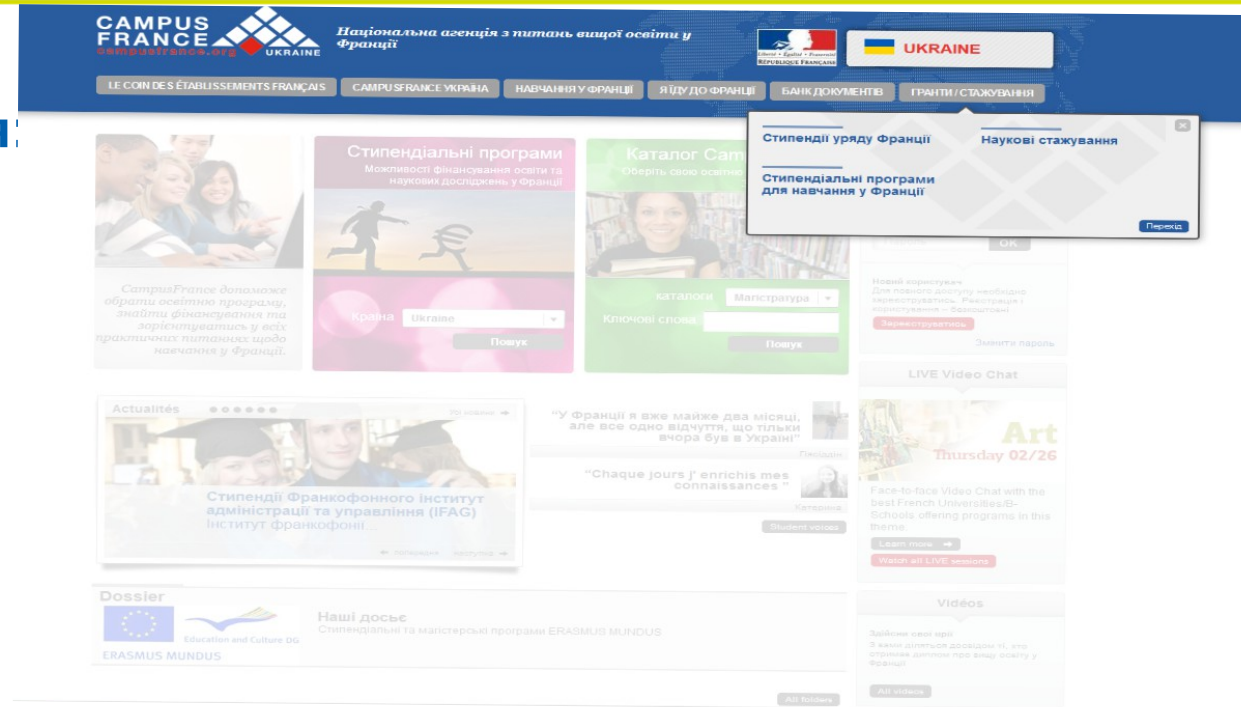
CAMPUS FRANCE
campusfrance.org UKRAINE

Національна агенція з питань вищої освіти у Франції

Liberté • Égalité • Fraternité
RÉPUBLIQUE FRANÇAISE

UKRAINE

LE COIN DES ÉTABLISSEMENTS FRANÇAIS
CAMPUSFRANCE УКРАЇНА
НАВЧАННЯ У ФРАНЦІЇ
Я ЇДУ ДО ФРАНЦІЇ
БАНК ДОКУМЕНТІВ
ГРАНТИ / СТАЖУВАННЯ

Стипендії уряду Франції
Наукові стажування
Стипендіальні програми для навчання у Франції
Перехід

CampusFrance допоможе обрати освітню програму, знайти фінансування та зорієнтуватись у всіх практичних питаннях щодо навчання у Франції.

Стипендіальні програми
Можливості фінансування освіти та наукових досліджень у Франції
Країна
Ukraine
Пошук

Каталог Cam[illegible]
Оберіть свою освітн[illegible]
каталоги
Магістратура
Ключові слова
Пошук

OK
Новий користувач
Для повного доступу необхідно зареєструватись. Реєстрація і користування – безкоштовні
Зареєструватись
Змінити пароль

LIVE Video Chat
Art
Thursday 02/26
Face-to-face Video Chat with the best French Universities/B-Schools offering programs in this theme.
Learn more
Watch all LIVE sessions

Actualités
Усі новини
Стипендії Франкофонного інститут адміністрації та управління (IFAG)
Інститут франкофоні...
попередня
наступна

"У Франції я вже майже два місяці, але все одно відчуття, що тільки вчора був в Україні"
Леонід
"Chaque jours j' enrichis mes connaissances "
Катерина
Student voices

Dossier
Education and Culture DG
ERASMUS MUNDUS
Наші досьє
Стипендіальні та магістерські програми ERASMUS MUNDUS
All folders

Vidéos
Здійсни свої мрії
З нами діляться досвідом ті, хто отримав диплом про вищу освіту у Франції
All vidéos